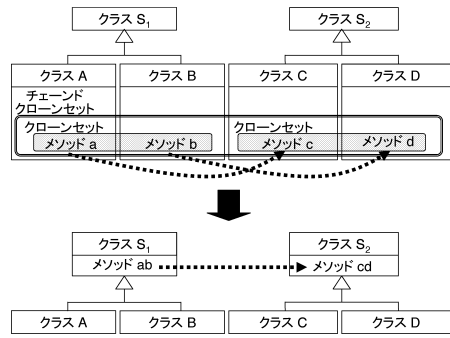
クラス $S_1$

クラス $S_2$

クラス A

クラス B

クラス C

クラス D

チェーンド
クローンセット

クローンセット

メソッド a

メソッド b

クローンセット

メソッド c

メソッド d

クラス $S_1$

メソッド ab

クラス $S_2$

メソッド cd

クラス A

クラス B

クラス C

クラス D